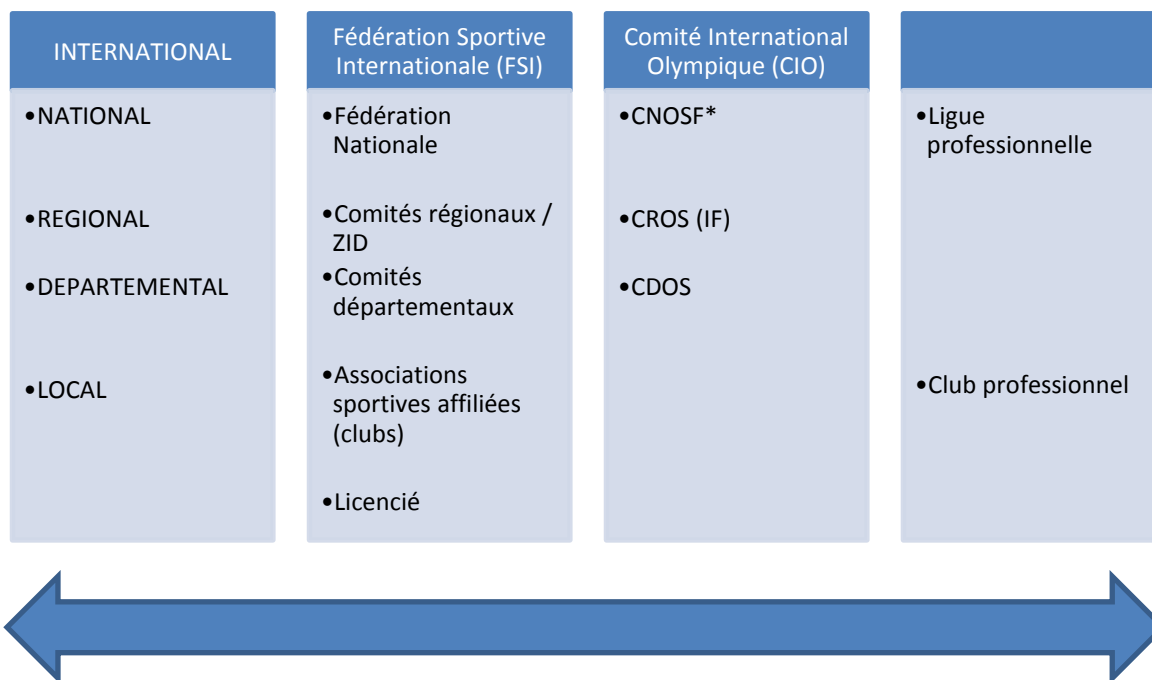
INTERNATIONAL

•NATIONAL

•REGIONAL

•DEPARTEMENTAL

•LOCAL

Fédération Sportive Internationale (FSI)

•Fédération Nationale

•Comités régionaux / ZID

•Comités départementaux

•Associations sportives affiliées (clubs)

•Licencié

Comité International Olympique (CIO)

•CNOSF*

•CROS (IF)

•CDOS

•Ligue professionnelle

•Club professionnel